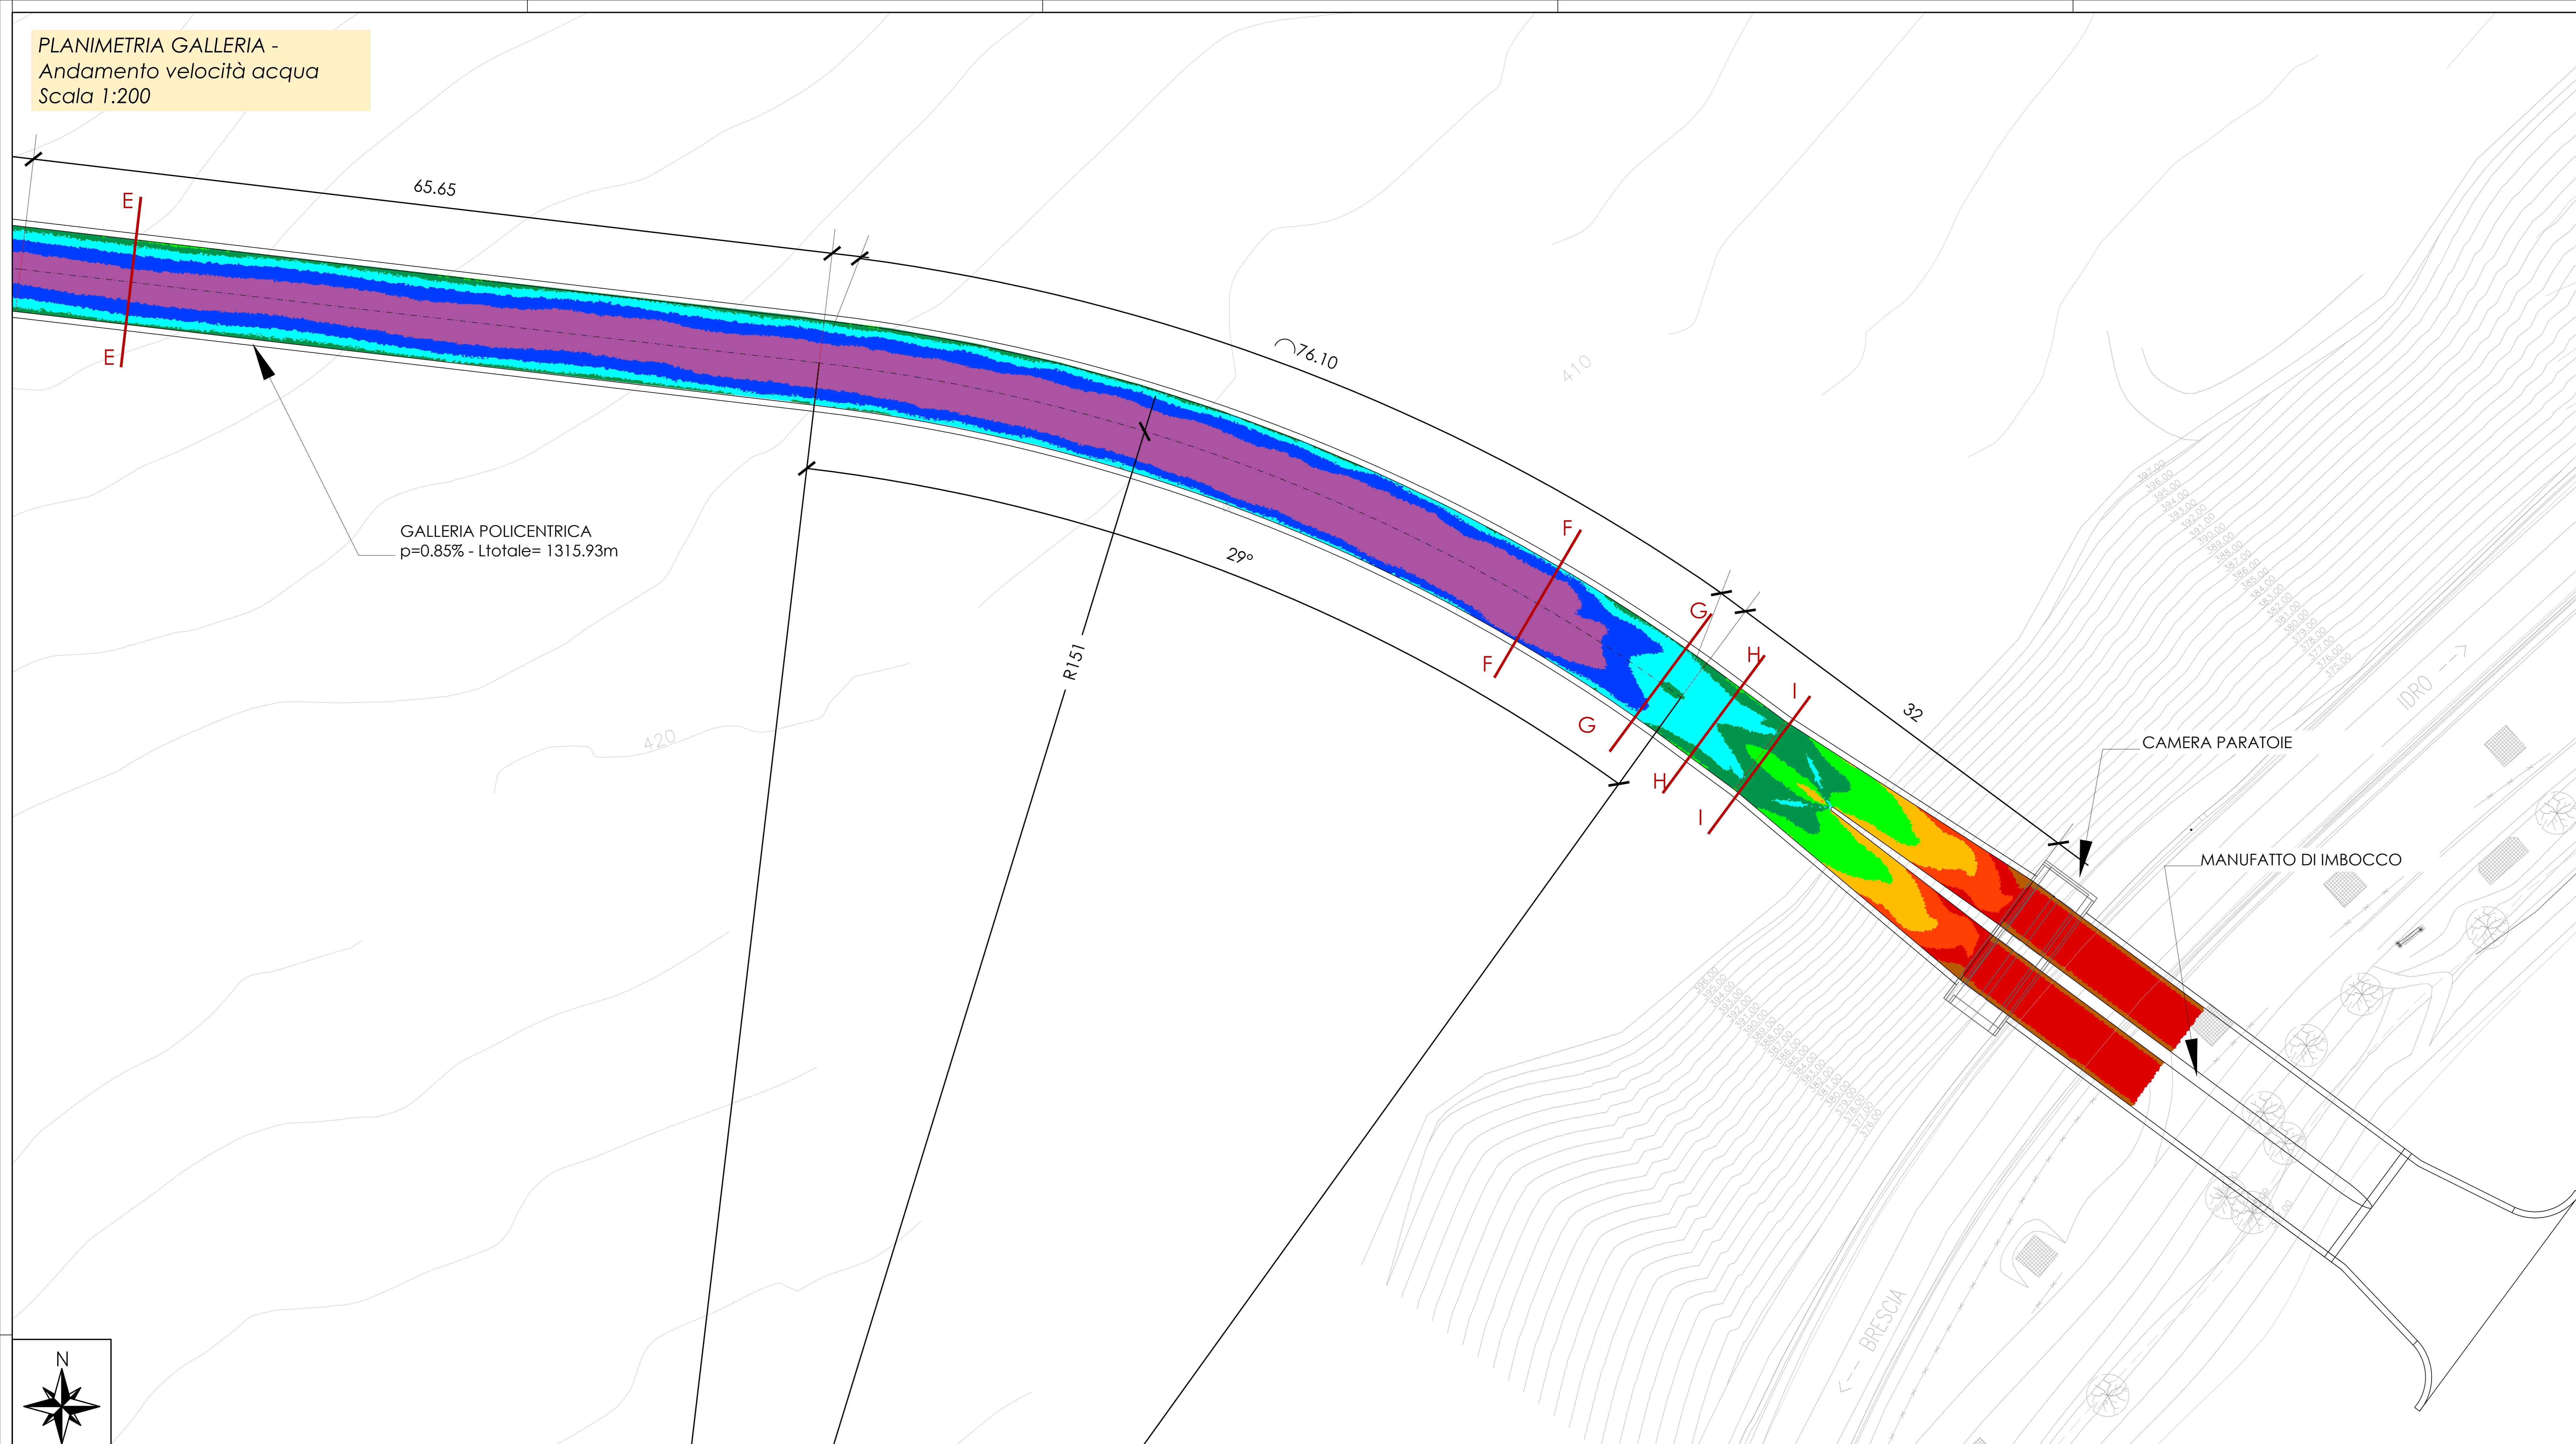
PLANIMETRIA GALLERIA -
Andamento velocità acqua
Scala 1:200

65.65

E

E

$\frown$76.10

410

GALLERIA POLICENTRICA
p=0.85% - Ltotale= 1315.93m

29°

R151

F

F

G

G

H

H

I

I

32

420

CAMERA PARATOIE

MANUFATTO DI IMBOCCO

IDRO

BRESCIA

N